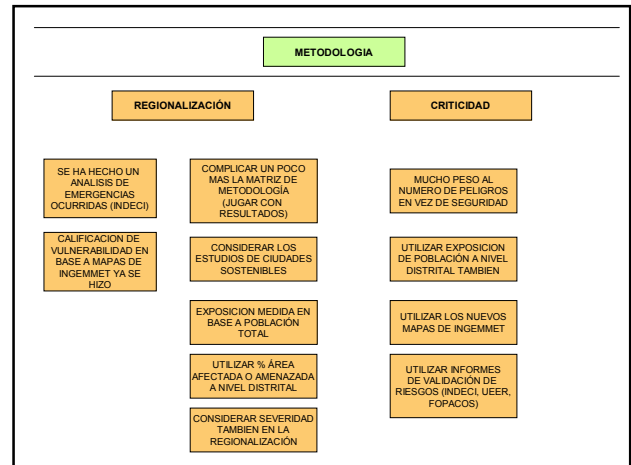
METODOLOGIA

REGIONALIZACIÓN

CRITICIDAD

SE HA HECHO UN ANALISIS DE EMERGENCIAS OCURRIDAS (INDECI)

CALIFICACION DE VULNERABILIDAD EN BASE A MAPAS DE INGEMMET YA SE HIZO

COMPLICAR UN POCO MAS LA MATRIZ DE METODOLOGÍA (JUGAR CON RESULTADOS)

CONSIDERAR LOS ESTUDIOS DE CIUDADES SOSTENIBLES

EXPOSICION MEDIDA EN BASE A POBLACIÓN TOTAL

UTILIZAR % ÁREA AFECTADA O AMENAZADA A NIVEL DISTRITAL

CONSIDERAR SEVERIDAD TAMBIEN EN LA REGIONALIZACIÓN

MUCHO PESO AL NUMERO DE PELIGROS EN VEZ DE SEGURIDAD

UTILIZAR EXPOSICION DE POBLACIÓN A NIVEL DISTRITAL TAMBIEN

UTILIZAR LOS NUEVOS MAPAS DE INGEMMET

UTILIZAR INFORMES DE VALIDACIÓN DE RIESGOS (INDECI, UEER, FOPACOS)